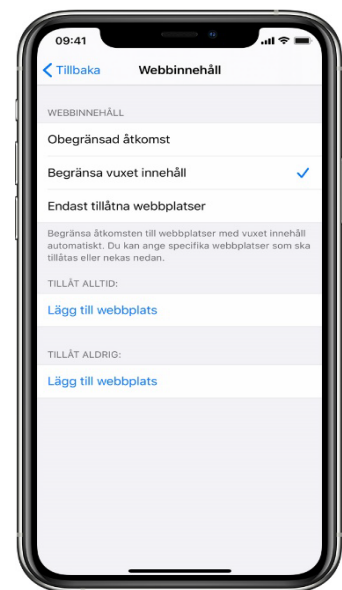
09:41

Tillbaka

Webbinnehåll

WEBBINNEHÅLL

Obegränsad åtkomst

Begränsa vuxet innehåll

Endast tillåtna webbplatser

Begränsa åtkomsten till webbplatser med vuxet innehåll automatiskt. Du kan ange specifika webbplatser som ska tillåtas eller nekas nedan.

TILLÅT ALLTID:

Lägg till webbplats

TILLÅT ALDRIG:

Lägg till webbplats